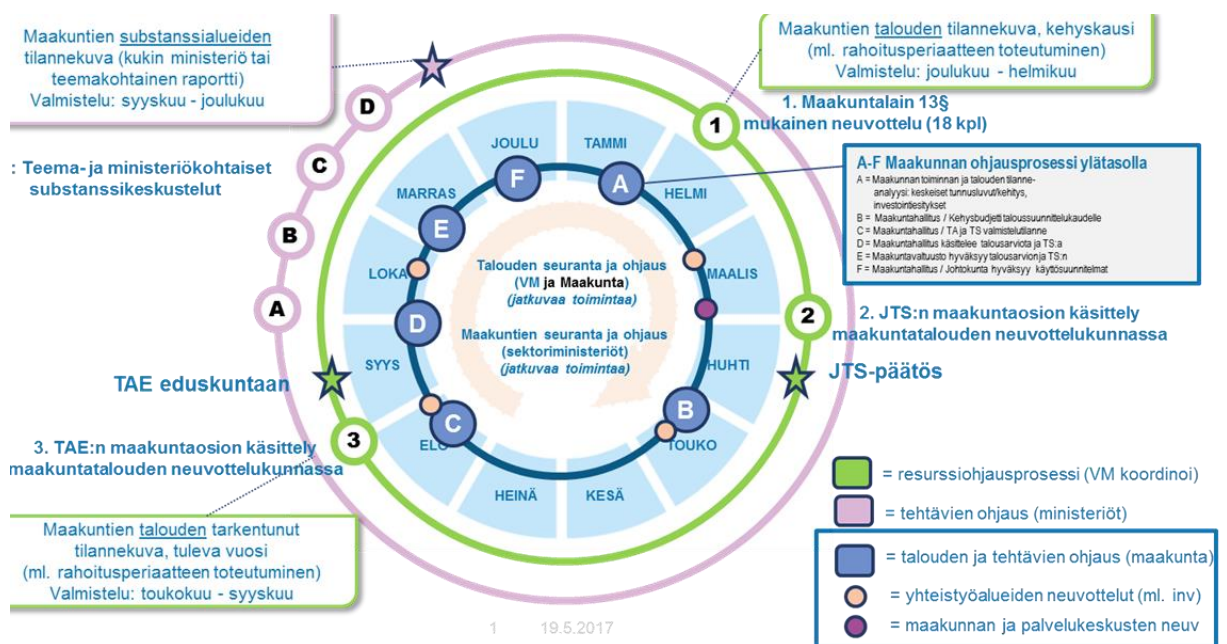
Maakuntien substanssialueiden tilannekuva (kukin ministeriö tai teemakohtainen raportti)
Valmistelu: syyskuu - joulukuu

Maakuntien talouden tilannekuva, kehyskausi (ml. rahoitusperiaatteen toteutuminen)
Valmistelu: joulukuu - helmikuu

1. Maakuntalain 13§ mukainen neuvottelu (18 kpl)

: Teema- ja ministeriökohtaiset substanssikeskustelut

A-F Maakunnan ohjausprosessi ylätasolla
A = Maakunnan toiminnan ja talouden tilanneanalyysi: keskeiset tunnusluvut/kehitys, investointiesitykset
B = Maakuntahallitus / Kehysbudjetti taloussuunnittelukaudelle
C = Maakuntahallitus / TA ja TS valmistelutilanne
D = Maakuntahallitus käsittelee talousarviota ja TS:a
E = Maakuntavaltuusto hyväksyy talousarvion ja TS:n
F = Maakuntahallitus / Johtokunta hyväksyy käyttösuunnitelmat

D
C
B
A

JOULU
TAMMI
HELMI
MARRAS
MAALIS
LOKA
HUHTI
SYYS
TOUKO
ELO
HEINÄ
KESÄ

F
A
E
D
B
C

Talouden seuranta ja ohjaus (VM ja Maakunta) (jatkuvaa toimintaa)

Maakuntien seuranta ja ohjaus (sektoriministeriöt) (jatkuvaa toimintaa)

1
2
3

2. JTS:n maakuntaosion käsittely maakuntatalouden neuvottelukunnassa

TAE eduskuntaan

JTS-päätös

3. TAE:n maakuntaosion käsittely maakuntatalouden neuvottelukunnassa

Maakuntien talouden tarkentunut tilannekuva, tuleva vuosi (ml. rahoitusperiaatteen toteutuminen)
Valmistelu: toukokuu - syyskuu

= resurssiohjausprosessi (VM koordinoi)
= tehtävien ohjaus (ministeriöt)
= talouden ja tehtävien ohjaus (maakunta)
= yhteistyöalueiden neuvottelut (ml. inv)
= maakunnan ja palvelukeskusten neuv

1 19.5.2017